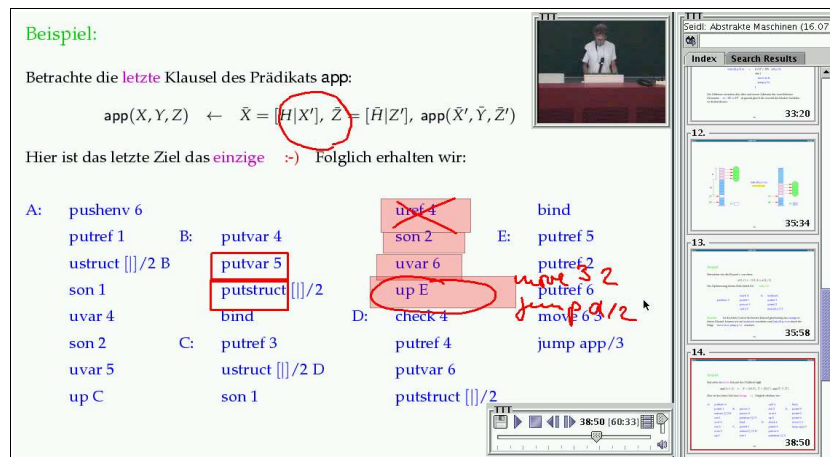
Beispiel:

Betrachte die letzte Klausel des Prädikats app:

$\text{app}(X, Y, Z) \leftarrow \bar{X} = [H|X'],\ \bar{Z} = [\bar{H}|Z'],\ \text{app}(\bar{X}', \bar{Y}, \bar{Z}')$

Hier ist das letzte Ziel das einzige :-) Folglich erhalten wir:

A: pushenv 6
putref 1
ustruct [|]/2 B
son 1
uvar 4
son 2
uvar 5
up C

B: putvar 4
putvar 5
putstruct [|]/2
bind

C: putref 3
ustruct [|]/2 D
son 1

uref 4
son 2
uvar 6
up E

D: check 4
putref 4
putvar 6
putstruct [|]/2

bind

E: putref 5
putref 2
putref 6
move 6 3
jump app/3

move 3 2
jump a/2

TTT

Seidl: Abstrakte Maschinen (16:07

Index Search Results

33:20
12.
35:34
13.
35:58
14.
38:50

38:50 [60:33]